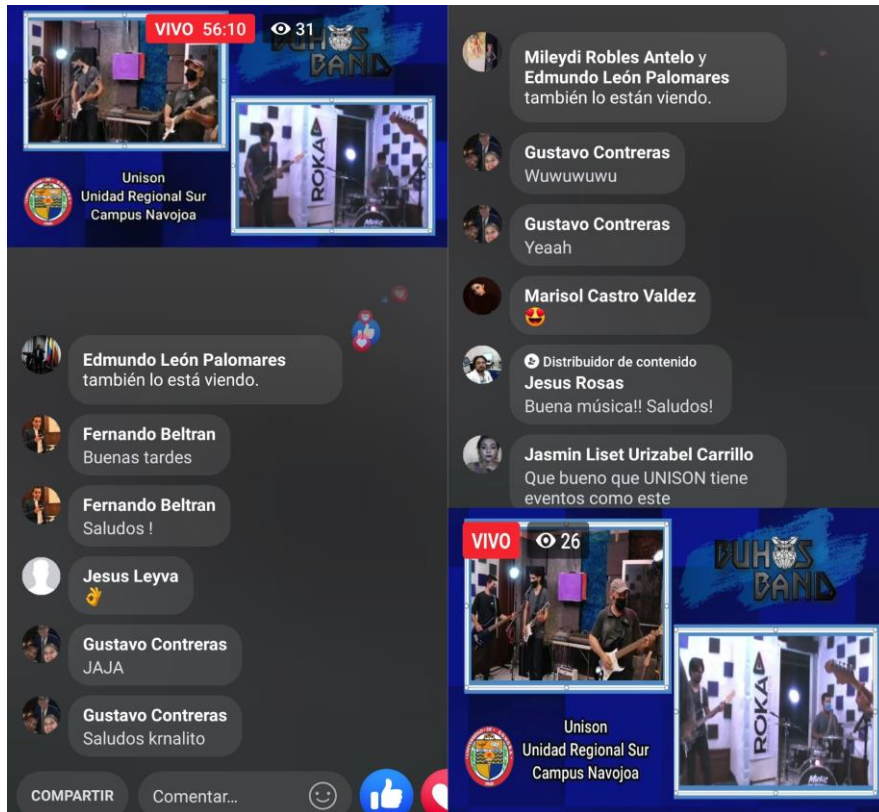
VIVO 56:10 31

BUHOS BAND

ROKA

Unison
Unidad Regional Sur
Campus Navojoa

Edmundo León Palomares
también lo está viendo.

Fernando Beltran
Buenas tardes

Fernando Beltran
Saludos !

Jesus Leyva
👌

Gustavo Contreras
JAJA

Gustavo Contreras
Saludos krnalito

COMPARTIR Comentar...

Mileydi Robles Antelo y Edmundo León Palomares
también lo están viendo.

Gustavo Contreras
Wuwuwuwu

Gustavo Contreras
Yeaah

Marisol Castro Valdez
😍

Distribuidor de contenido
Jesus Rosas
Buena música!! Saludos!

Jasmin Liset Urizabel Carrillo
Que bueno que UNISON tiene eventos como este

VIVO 26

BUHOS BAND

ROKA

Unison
Unidad Regional Sur
Campus Navojoa